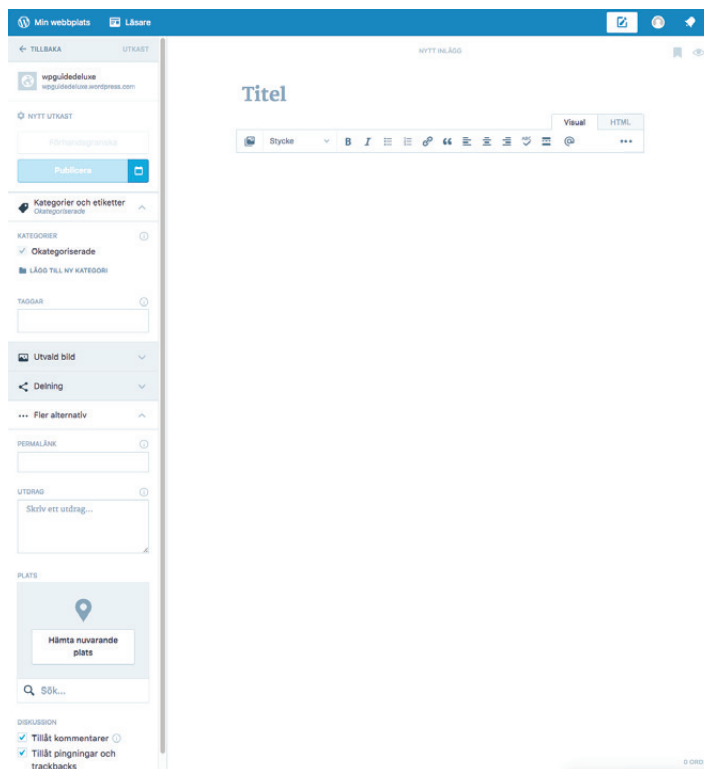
Min webbplats Läsare

← TILLBAKA UTKAST

wpguidedeluxe
wpguidedeluxe.wordpress.com

NYTT UTKAST

Förhandsgranska

Publicera

Kategorier och etiketter
Okategoriserade

KATEGORIER

✓ Okategoriserade

LÄGG TILL NY KATEGORI

TAGGAR

Utvald bild

Delning

Fler alternativ

PERMALÄNK

UTDRAG

Skriv ett utdrag...

PLATS

Hämta nuvarande plats

Sök...

DISKUSSION

✓ Tillåt kommentarer

✓ Tillåt pingningar och trackbacks

NYTT INLÄGG

Titel

Visual HTML

Stycke

0 ORD